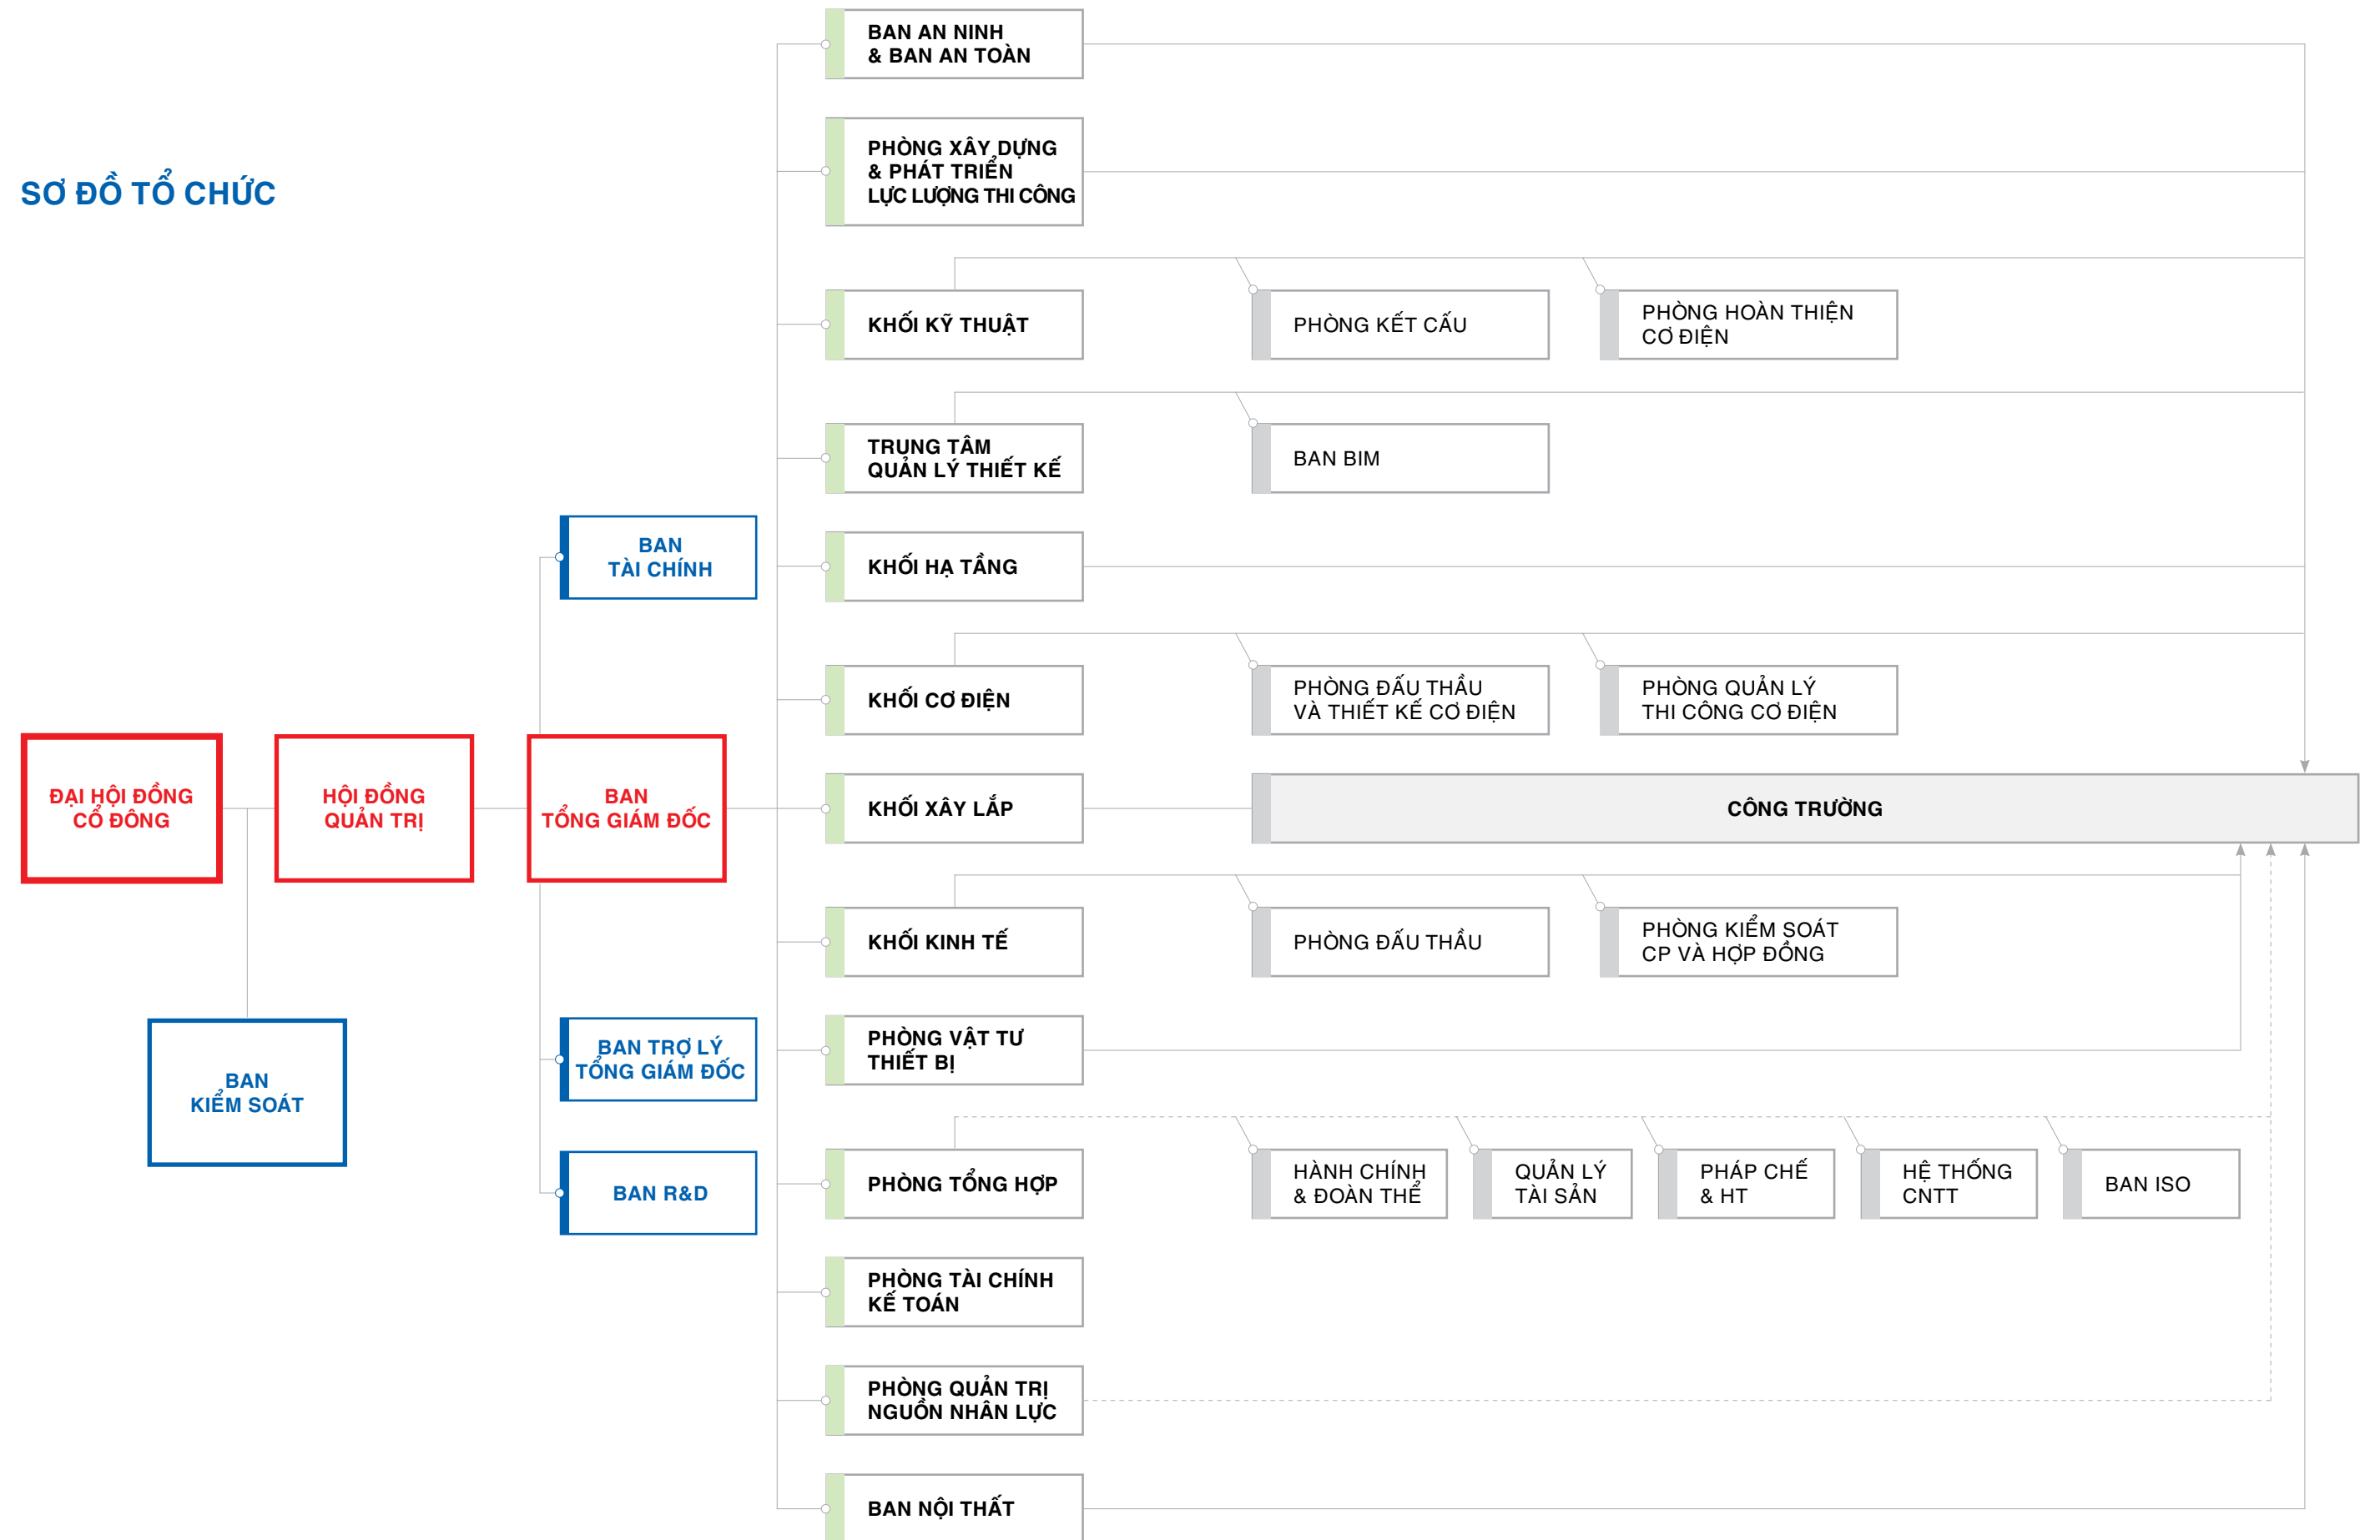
SƠ ĐỒ TỔ CHỨC

ĐẠI HỘI ĐỒNG CỔ ĐÔNG

HỘI ĐỒNG QUẢN TRỊ

BAN TỔNG GIÁM ĐỐC

BAN KIỂM SOÁT

BAN TÀI CHÍNH

BAN TRỢ LÝ TỔNG GIÁM ĐỐC

BAN R&D

BAN AN NINH & BAN AN TOÀN

PHÒNG XÂY DỰNG & PHÁT TRIỂN LỰC LƯỢNG THI CÔNG

KHỐI KỸ THUẬT

PHÒNG KẾT CẤU

PHÒNG HOÀN THIỆN CƠ ĐIỆN

TRUNG TÂM QUẢN LÝ THIẾT KẾ

BAN BIM

KHỐI HẠ TẦNG

KHỐI CƠ ĐIỆN

PHÒNG ĐẤU THẦU VÀ THIẾT KẾ CƠ ĐIỆN

PHÒNG QUẢN LÝ THI CÔNG CƠ ĐIỆN

KHỐI XÂY LẮP

CÔNG TRƯỜNG

KHỐI KINH TẾ

PHÒNG ĐẤU THẦU

PHÒNG KIỂM SOÁT CP VÀ HỢP ĐỒNG

PHÒNG VẬT TƯ THIẾT BỊ

PHÒNG TỔNG HỢP

HÀNH CHÍNH & ĐOÀN THỂ

QUẢN LÝ TÀI SẢN

PHÁP CHẾ & HT

HỆ THỐNG CNTT

BAN ISO

PHÒNG TÀI CHÍNH KẾ TOÁN

PHÒNG QUẢN TRỊ NGUỒN NHÂN LỰC

BAN NỘI THẤT